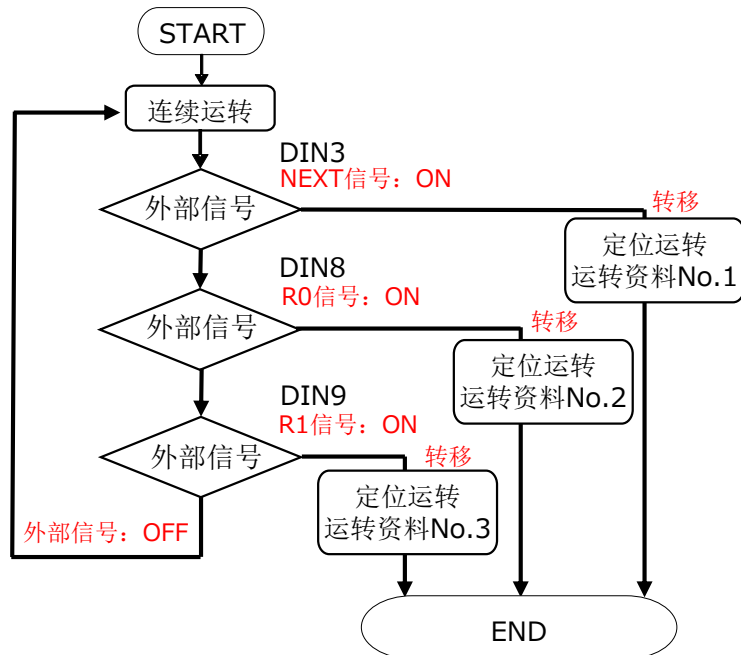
START

连续运转

DIN3
NEXT信号：ON

外部信号

转移

定位运转
运转资料No.1

DIN8
R0信号：ON

外部信号

转移

定位运转
运转资料No.2

DIN9
R1信号：ON

外部信号

转移

定位运转
运转资料No.3

外部信号：OFF

END